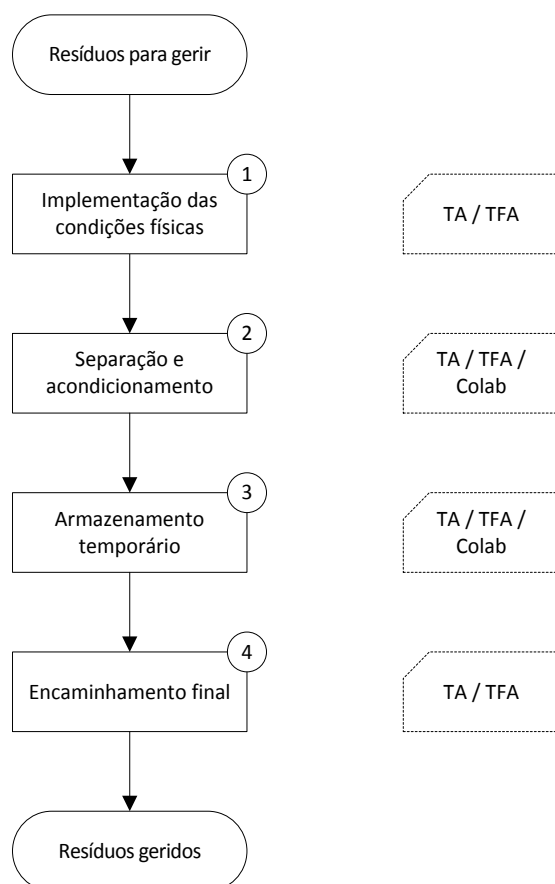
Resíduos para gerir

1
Implementação das condições físicas

TA / TFA

2
Separação e acondicionamento

TA / TFA / Colab

3
Armazenamento temporário

TA / TFA / Colab

4
Encaminhamento final

TA / TFA

Resíduos geridos